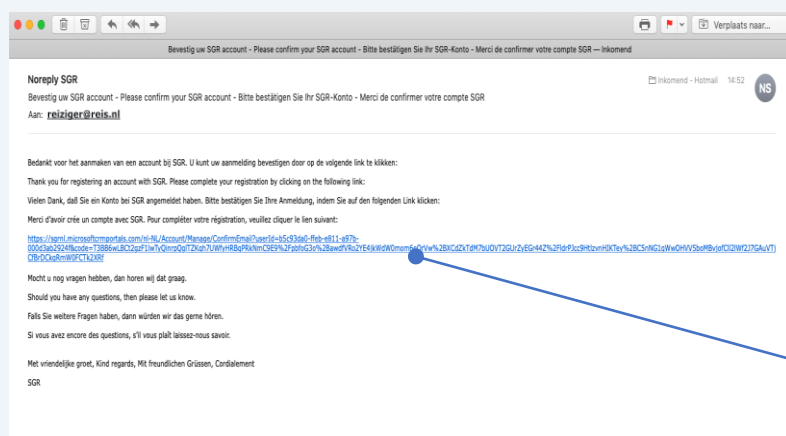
Verplaats naar...

Bevestig uw SGR account - Please confirm your SGR account - Bitte bestätigen Sie Ihr SGR-Konto - Merci de confirmer votre compte SGR — Inkomend

Noreply SGR
Bevestig uw SGR account - Please confirm your SGR account - Bitte bestätigen Sie Ihr SGR-Konto - Merci de confirmer votre compte SGR
Aan: reiziger@reis.nl

Inkomend - Hotmail 14:52
NS

Bedankt voor het aanmaken van een account bij SGR. U kunt uw aanmelding bevestigen door op de volgende link te klikken:

Thank you for registering an account with SGR. Please complete your registration by clicking on the following link:

Vielen Dank, daß Sie ein Konto bei SGR angemeldet haben. Bitte bestätigen Sie Ihre Anmeldung, indem Sie auf den folgenden Link klicken:

Merci d'avoir crée un compte avec SGR. Pour compléter votre régistration, veuillez cliquer le lien suivant:

https://sgrnl.microsoftcrmportals.com/nl-NL/Account/Manage/ConfirmEmail?userId=b5c93da0-ffeb-e811-a97b-000d3ab2924f&code=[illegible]

Mocht u nog vragen hebben, dan horen wij dat graag.

Should you have any questions, then please let us know.

Falls Sie weitere Fragen haben, dann würden wir das gerne hören.

Si vous avez encore des questions, s'il vous plaît laissez-nous savoir.

Met vriendelijke groet, Kind regards, Mit freundlichen Grüssen, Cordialement

SGR